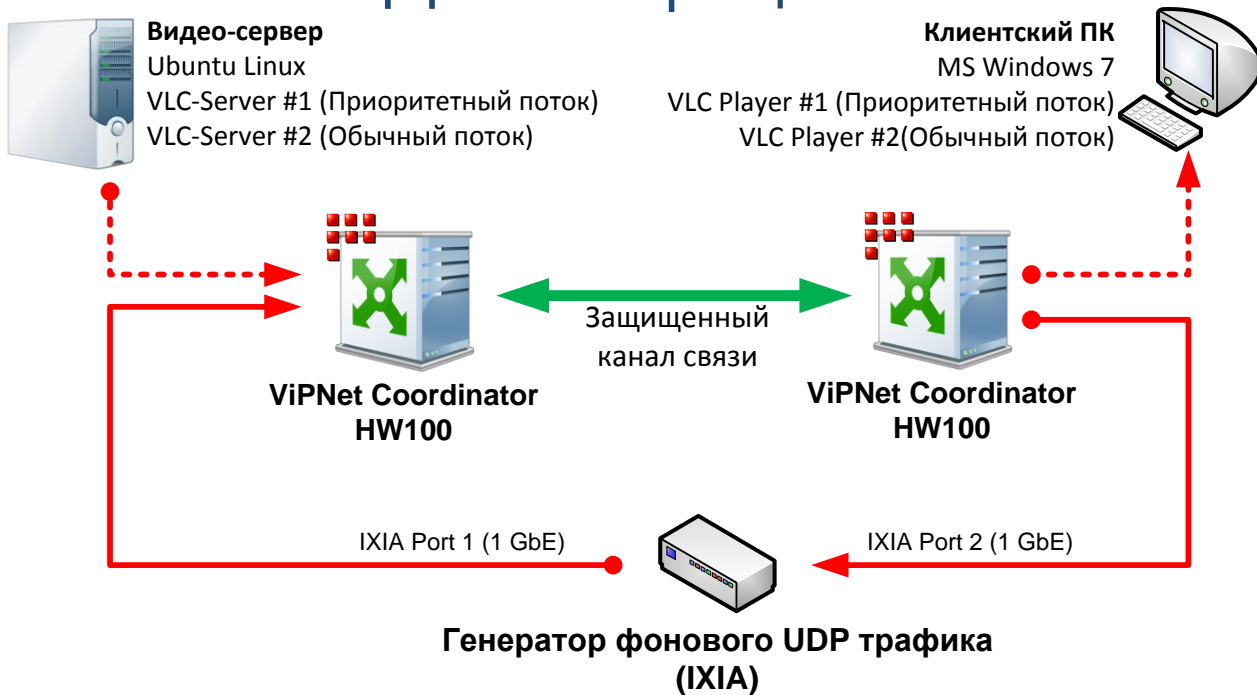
Видео-сервер
Ubuntu Linux
VLC-Server #1 (Приоритетный поток)
VLC-Server #2 (Обычный поток)

Клиентский ПК
MS Windows 7
VLC Player #1 (Приоритетный поток)
VLC Player #2(Обычный поток)

Защищенный канал связи

ViPNet Coordinator HW100

ViPNet Coordinator HW100

IXIA Port 1 (1 GbE)

IXIA Port 2 (1 GbE)

Генератор фонового UDP трафика (IXIA)